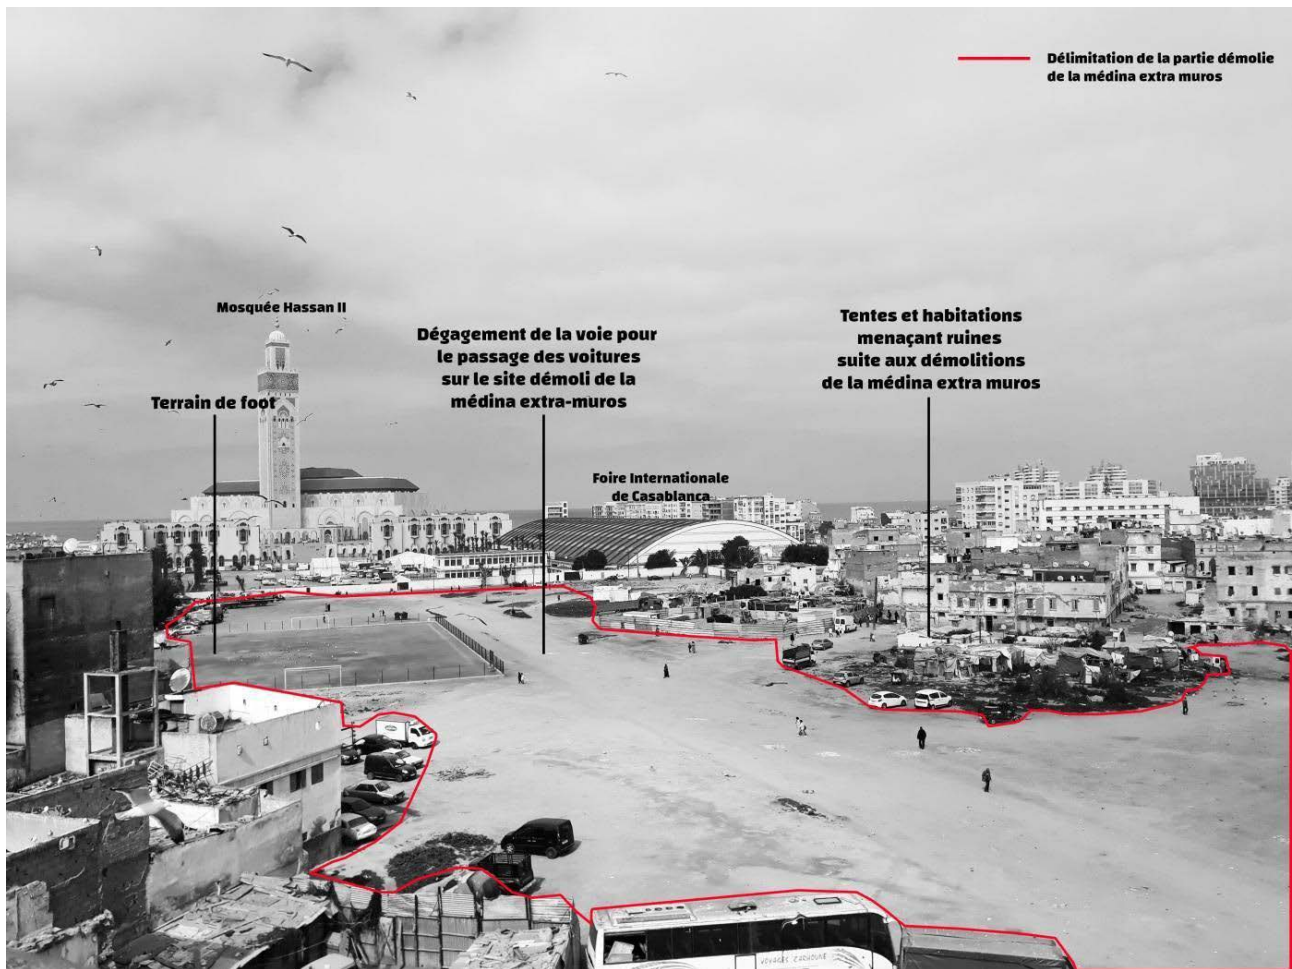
Délimitation de la partie démolie de la médina extra muros

Mosquée Hassan II

Terrain de foot

Dégagement de la voie pour le passage des voitures sur le site démoli de la médina extra-muros

Foire Internationale de Casablanca

Tentes et habitations menaçant ruines suite aux démolitions de la médina extra muros